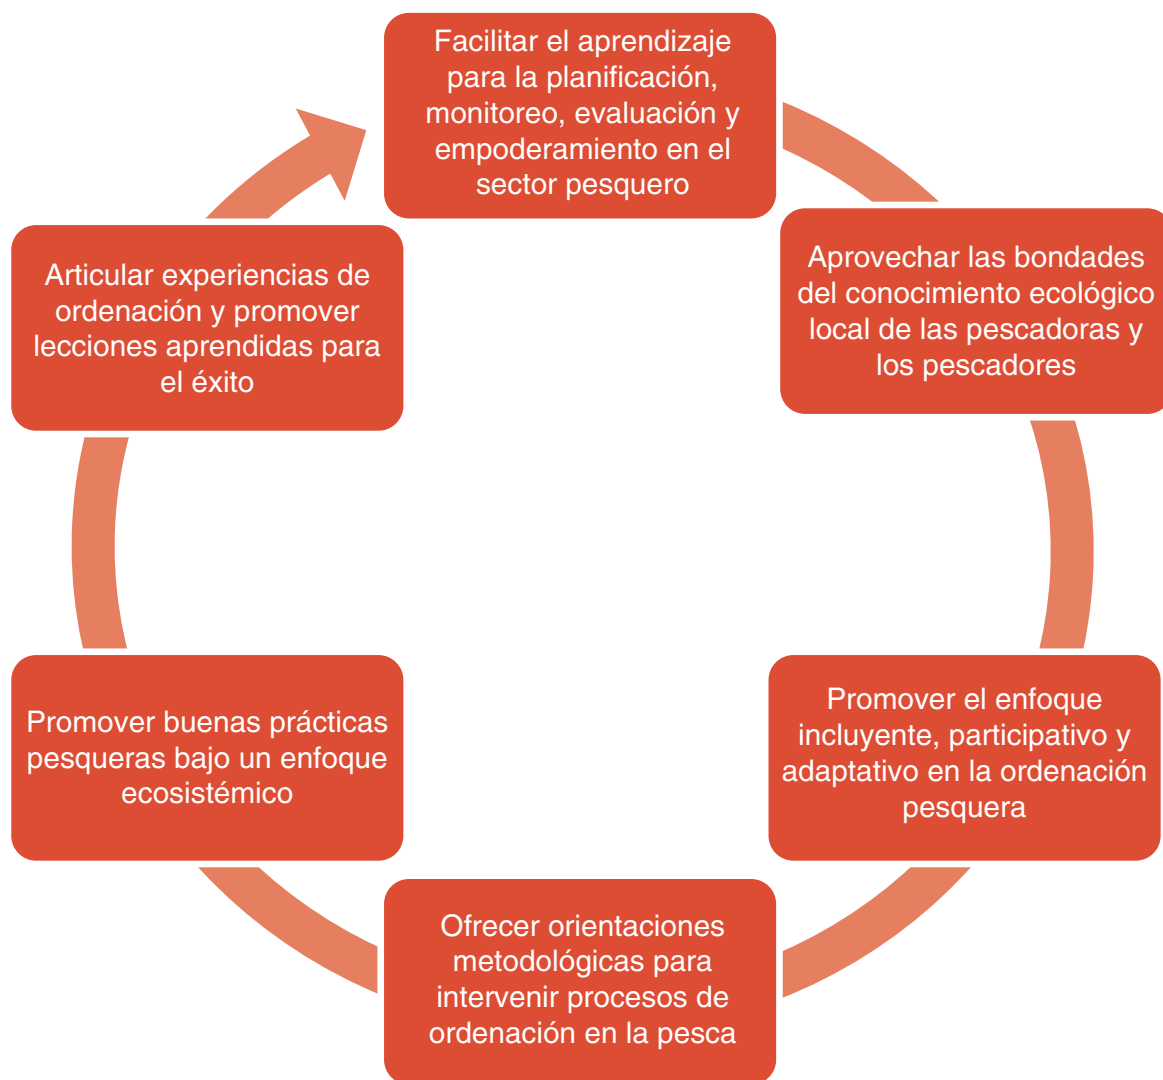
Facilitar el aprendizaje para la planificación, monitoreo, evaluación y empoderamiento en el sector pesquero

Aprovechar las bondades del conocimiento ecológico local de las pescadoras y los pescadores

Promover el enfoque incluyente, participativo y adaptativo en la ordenación pesquera

Ofrecer orientaciones metodológicas para intervenir procesos de ordenación en la pesca

Promover buenas prácticas pesqueras bajo un enfoque ecosistémico

Articular experiencias de ordenación y promover lecciones aprendidas para el éxito